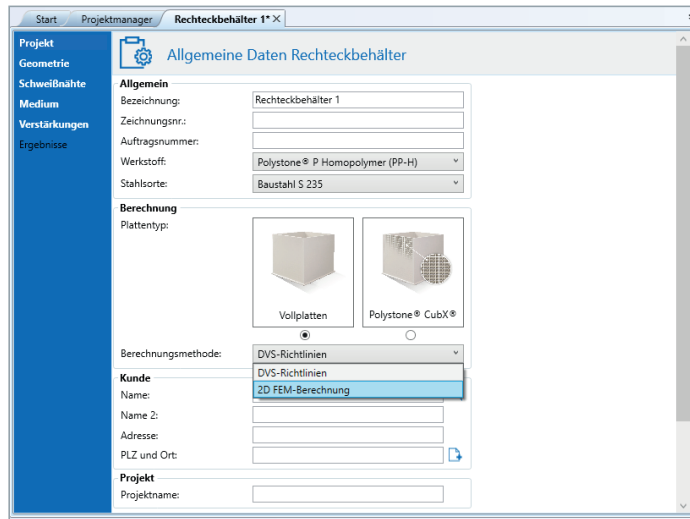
Start | Projektmanager | Rechteckbehälter 1* ×

Projekt
Geometrie
Schweißnähte
Medium
Verstärkungen
Ergebnisse

Allgemeine Daten Rechteckbehälter

Allgemein
Bezeichnung: Rechteckbehälter 1
Zeichnungsnr.:
Auftragsnummer:
Werkstoff: Polystone® P Homopolymer (PP-H)
Stahlsorte: Baustahl S 235

Berechnung
Plattentyp:
Vollplatten
Polystone® CubX®
Berechnungsmethode: DVS-Richtlinien
DVS-Richtlinien
2D FEM-Berechnung

Kunde
Name:
Name 2:
Adresse:
PLZ und Ort:

Projekt
Projektname: